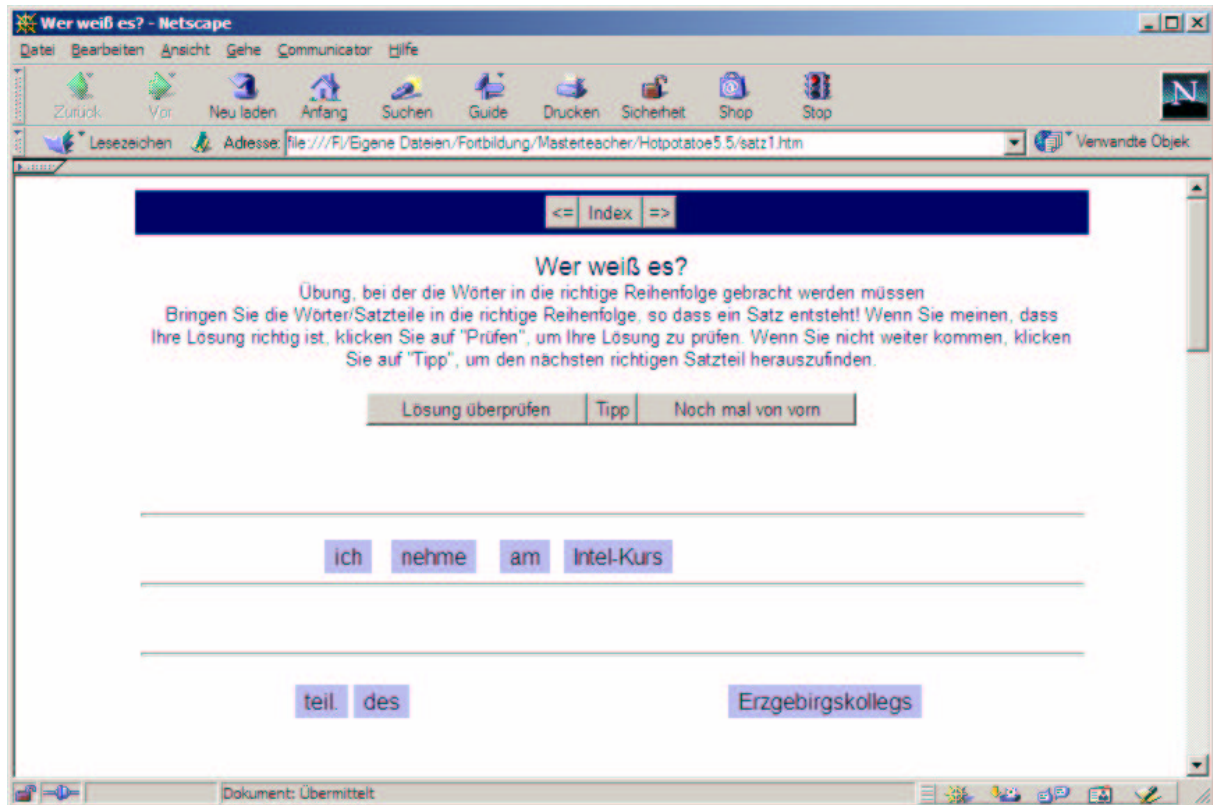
Wer weiß es? - Netscape

Datei Bearbeiten Ansicht Gehe Communicator Hilfe

Zurück Vor Neu laden Anfang Suchen Guide Drucken Sicherheit Shop Stop

Lesezeichen Adresse: file:///F|/Eigene Dateien/Fortbildung/Masterteacher/Hotpotatoe5.5/satz1.htm Verwandte Objek

<= Index =>

Wer weiß es?

Übung, bei der die Wörter in die richtige Reihenfolge gebracht werden müssen

Bringen Sie die Wörter/Satzteile in die richtige Reihenfolge, so dass ein Satz entsteht! Wenn Sie meinen, dass Ihre Lösung richtig ist, klicken Sie auf "Prüfen", um Ihre Lösung zu prüfen. Wenn Sie nicht weiter kommen, klicken Sie auf "Tipp", um den nächsten richtigen Satzteil herauszufinden.

Lösung überprüfen | Tipp | Noch mal von vorn

ich nehme am Intel-Kurs

teil. des Erzgebirgskollegs

Dokument: Übermittelt